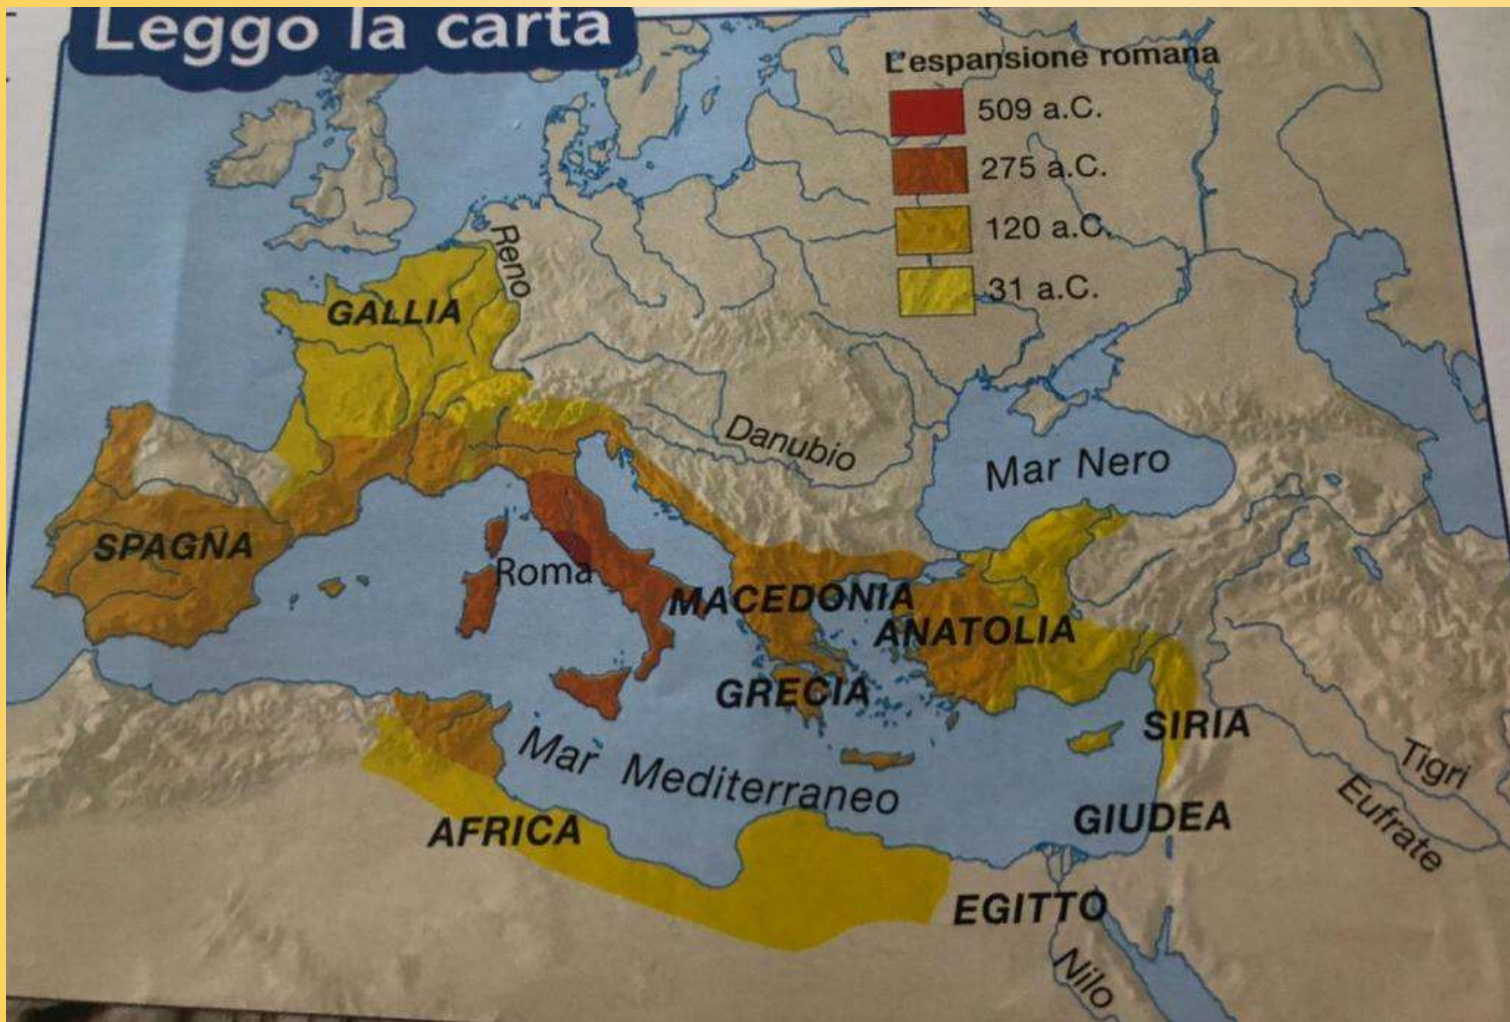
Leggo la carta

L'espansione romana
509 a.C.
275 a.C.
120 a.C.
31 a.C.

Reno
GALLIA
Danubio
Mar Nero
SPAGNA
Roma
MACEDONIA
ANATOLIA
GRECIA
SIRIA
Tigri
Eufrate
Mar Mediterraneo
AFRICA
GIUDEA
EGITTO
Nilo